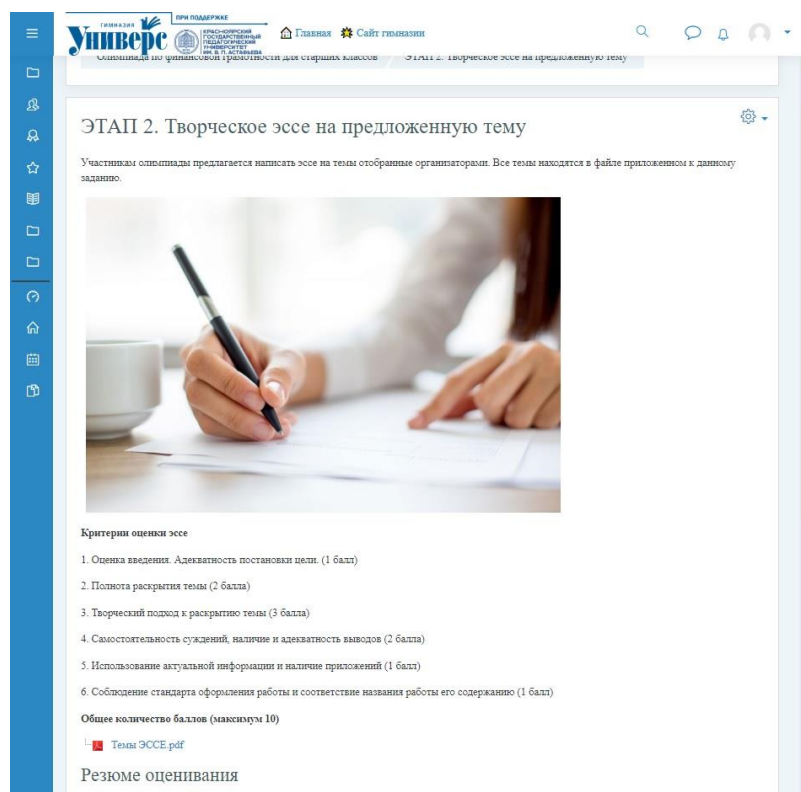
ГИМНАЗИЯ Универс ПРИ ПОДДЕРЖКЕ КРАСНОЯРСКИЙ ГОСУДАРСТВЕННЫЙ ПЕДАГОГИЧЕСКИЙ УНИВЕРСИТЕТ ИМ. В. П. АСТАФЬЕВА

Главная Сайт гимназии

Олимпиада по финансовой грамотности для старших классов ЭТАП 2. Творческое эссе на предложенную тему

ЭТАП 2. Творческое эссе на предложенную тему

Участникам олимпиады предлагается написать эссе на темы отобранные организаторами. Все темы находятся в файле приложенном к данному заданию.

Критерии оценки эссе

1. Оценка введения. Адекватность постановки цели. (1 балл)

2. Полнота раскрытия темы (2 балла)

3. Творческий подход к раскрытию темы (3 балла)

4. Самостоятельность суждений, наличие и адекватность выводов (2 балла)

5. Использование актуальной информации и наличие приложений (1 балл)

6. Соблюдение стандарта оформления работы и соответствие названия работы его содержанию (1 балл)

Общее количество баллов (максимум 10)

Темы ЭССЕ.pdf

Резюме оценивания